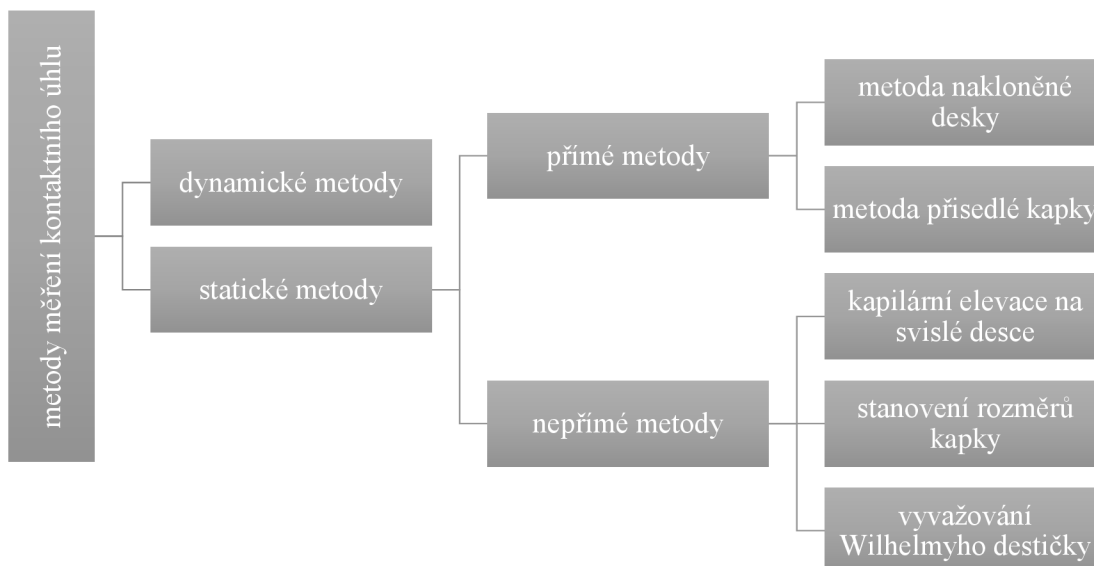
metody měření kontaktního úhlu

dynamické metody

statické metody

přímé metody

nepřímé metody

metoda nakloněné desky

metoda přisedlé kapky

kapilární elevace na svislé desce

stanovení rozměrů kapky

vyvažování Wilhelmyho destičky